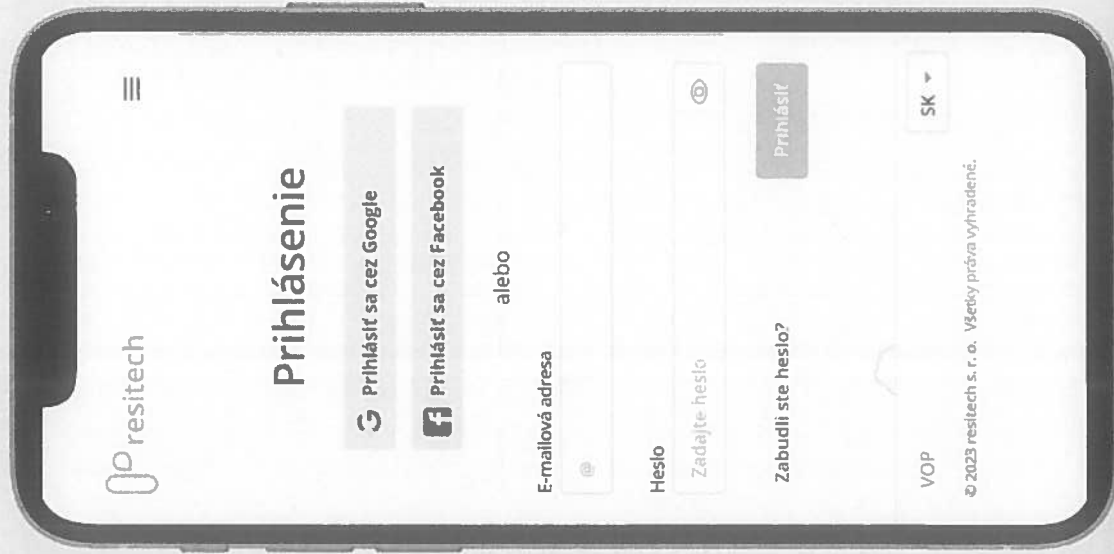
resitech

Prihlásenie

Prihlásiť sa cez Google

Prihlásiť sa cez Facebook

alebo

E-mailová adresa

@

Heslo

Zadajte heslo

Zabudli ste heslo?

Prihlásiť

VOP

SK

© 2023 resitech s. r. o. Všetky práva vyhradené.